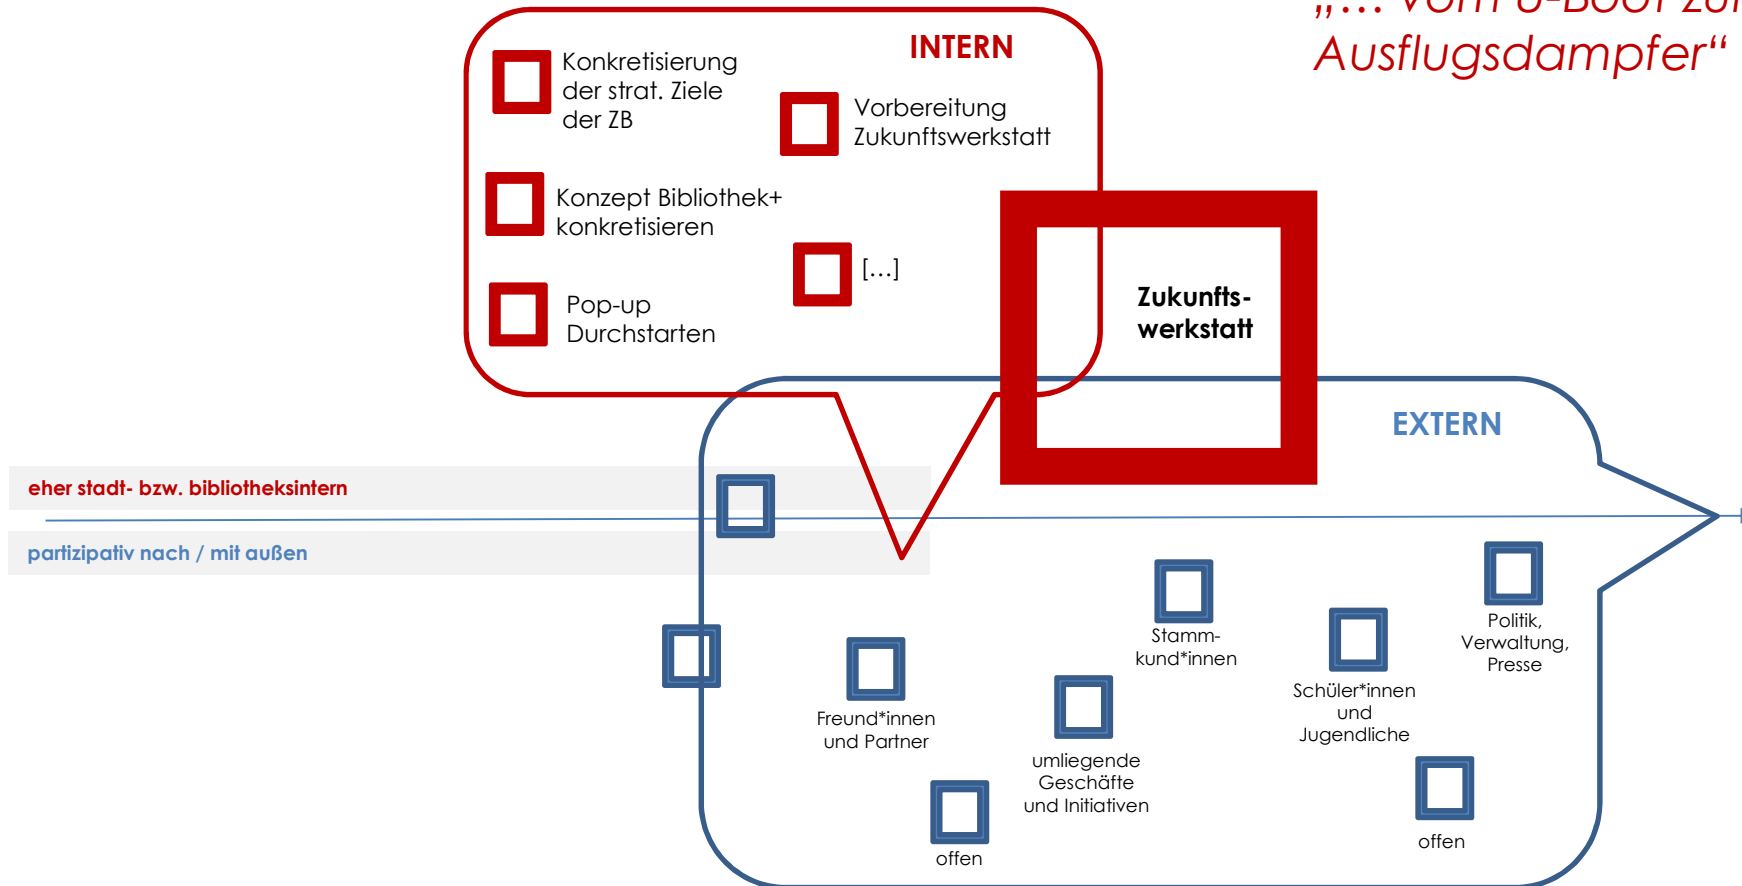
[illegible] Ausflugsdampfer“

INTERN

Konkretisierung der strat. Ziele der ZB

Vorbereitung Zukunftswerkstatt

Konzept Bibliothek+ konkretisieren

[…]

Pop-up Durchstarten

Zukunfts-werkstatt

EXTERN

eher stadt- bzw. bibliotheksintern

partizipativ nach / mit außen

Stamm-kund*innen

Politik, Verwaltung, Presse

Freund*innen und Partner

Schüler*innen und Jugendliche

umliegende Geschäfte und Initiativen

offen

offen